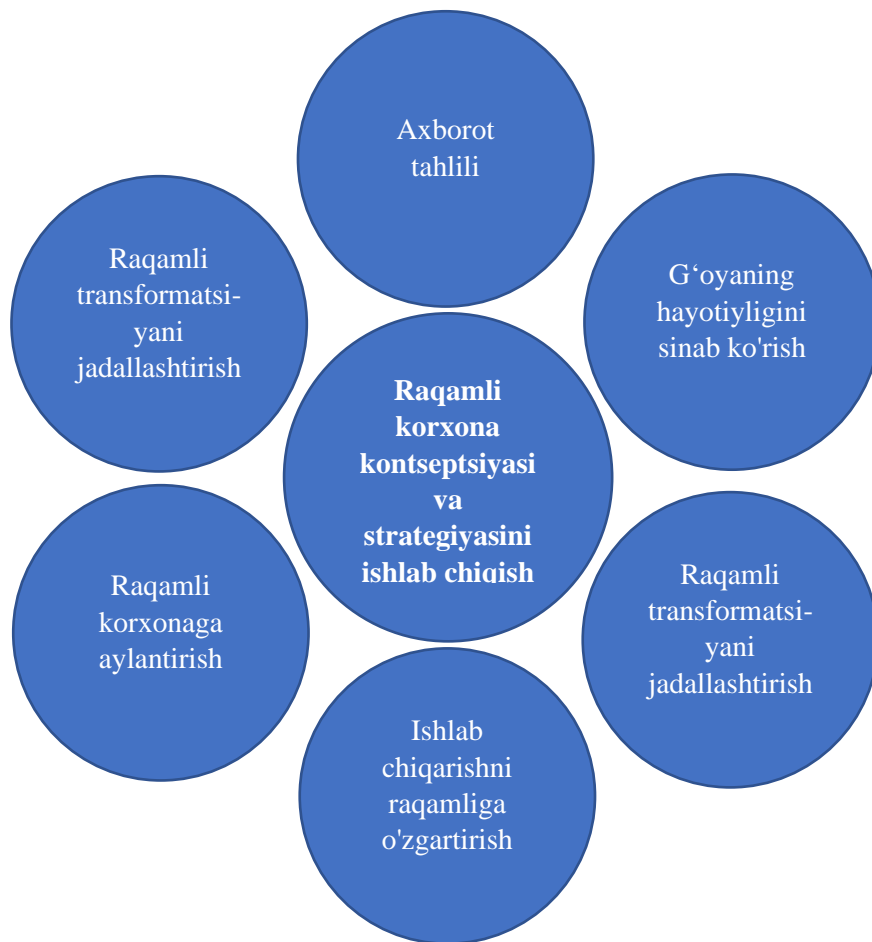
Axborot tahlili

G‘oyaning hayotiyligini sinab ko'rish

Raqamli transformatsiyani jadallashtirish

Ishlab chiqarishni raqamliga o'zgartirish

Raqamli korxonaga aylantirish

Raqamli transformatsiyani jadallashtirish

**Raqamli korxona kontseptsiyasi va strategiyasini ishlab chiqish**